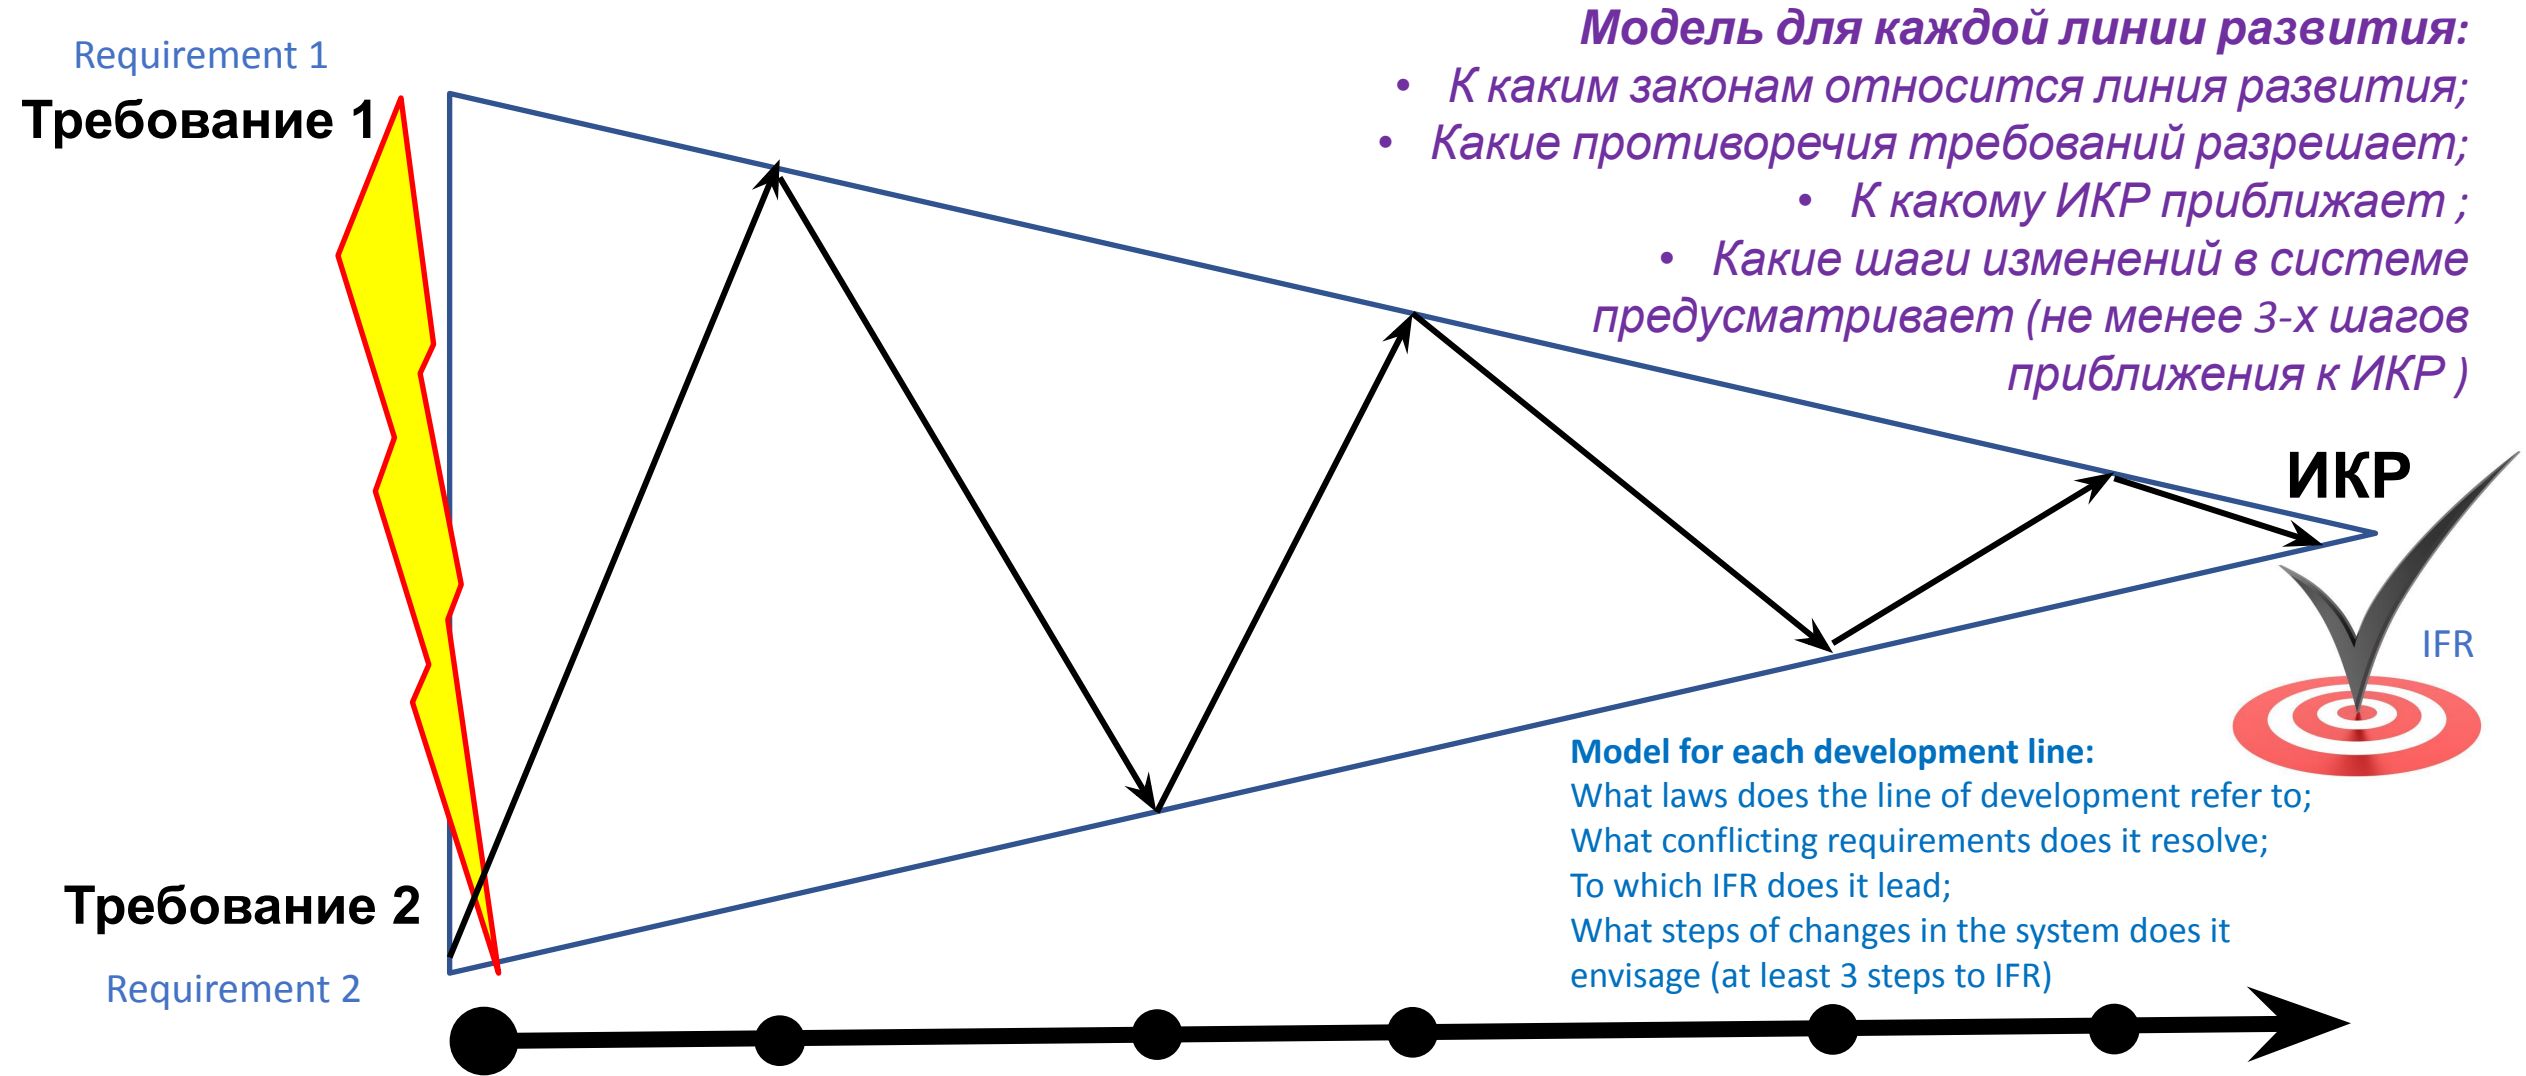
Requirement 1
Требование 1

Модель для каждой линии развития:
• К каким законам относится линия развития;
• Какие противоречия требований разрешает;
• К какому ИКР приближает ;
• Какие шаги изменений в системе предусматривает (не менее 3-х шагов приближения к ИКР )

ИКР

IFR

Model for each development line:
What laws does the line of development refer to;
What conflicting requirements does it resolve;
To which IFR does it lead;
What steps of changes in the system does it envisage (at least 3 steps to IFR)

Требование 2
Requirement 2